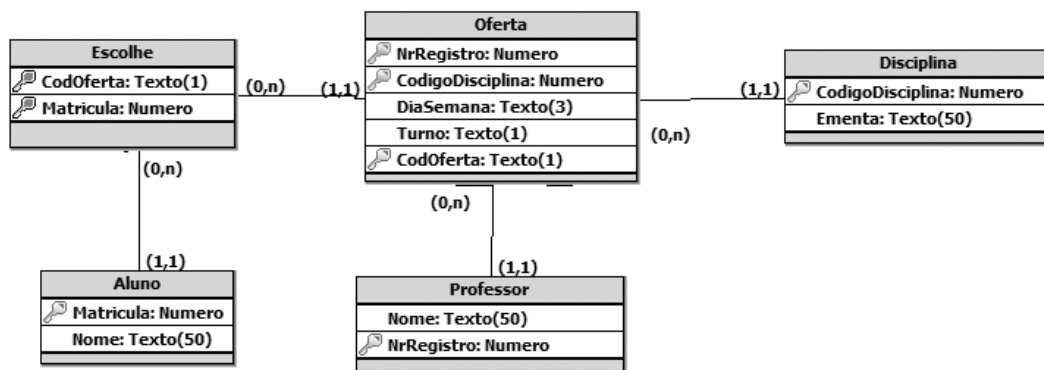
Escolhe
CodOferta: Texto(1)
Matricula: Numero

(0,n)

(1,1)

Oferta
NrRegistro: Numero
CodigoDisciplina: Numero
DiaSemana: Texto(3)
Turno: Texto(1)
CodOferta: Texto(1)

(1,1)

Disciplina
CodigoDisciplina: Numero
Ementa: Texto(50)

(0,n)

(0,n)

(0,n)

(1,1)

Aluno
Matricula: Numero
Nome: Texto(50)

(1,1)

Professor
Nome: Texto(50)
NrRegistro: Numero